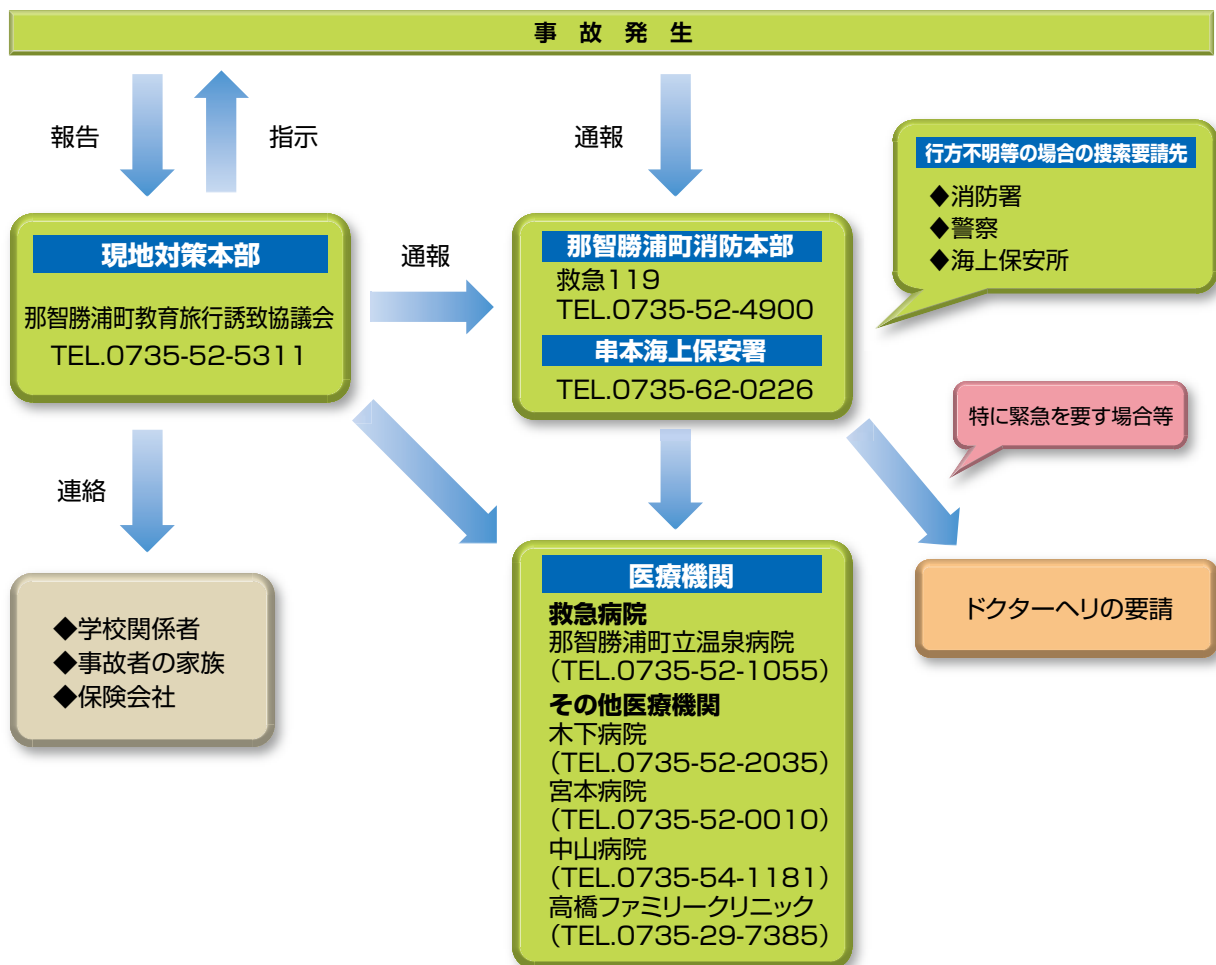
事 故 発 生

報告

指示

通報

行方不明等の場合の捜索要請先

◆消防署
◆警察
◆海上保安所

現地対策本部

那智勝浦町教育旅行誘致協議会
TEL.0735-52-5311

通報

那智勝浦町消防本部

救急119
TEL.0735-52-4900

串本海上保安署

TEL.0735-62-0226

特に緊急を要す場合等

連絡

◆学校関係者
◆事故者の家族
◆保険会社

医療機関

救急病院
那智勝浦町立温泉病院
(TEL.0735-52-1055)
その他医療機関
木下病院
(TEL.0735-52-2035)
宮本病院
(TEL.0735-52-0010)
中山病院
(TEL.0735-54-1181)
高橋ファミリークリニック
(TEL.0735-29-7385)

ドクターヘリの要請